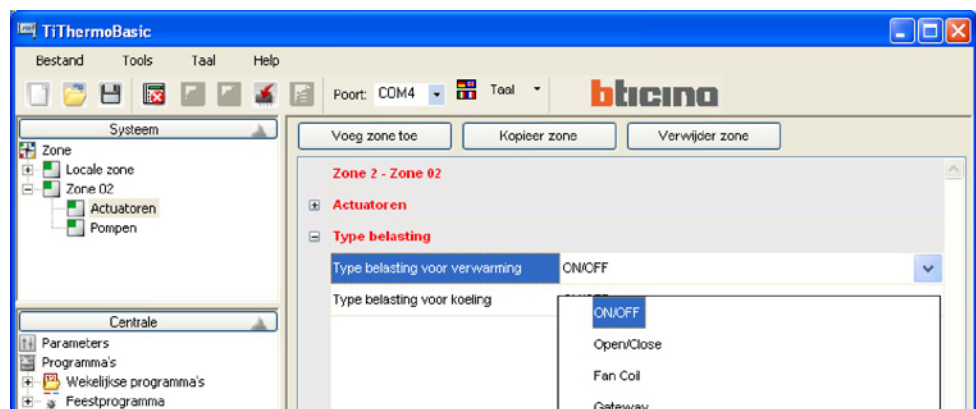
TiThermoBasic

Bestand Tools Taal Help

Poort: COM4 Taal

bticino

Systeem

Zone
Locale zone
Zone 02
Actuatoren
Pompen

Centrale

Parameters
Programma's
Wekelijkse programma's
Feestprogramma

Voeg zone toe Kopieer zone Verwijder zone

Zone 2 - Zone 02

Actuatoren

Type belasting

| Type belasting voor verwarming | ON/OFF |
|---|---|
| Type belasting voor koeling | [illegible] |

ON/OFF
Open/Close
Fan Coil
Gateway